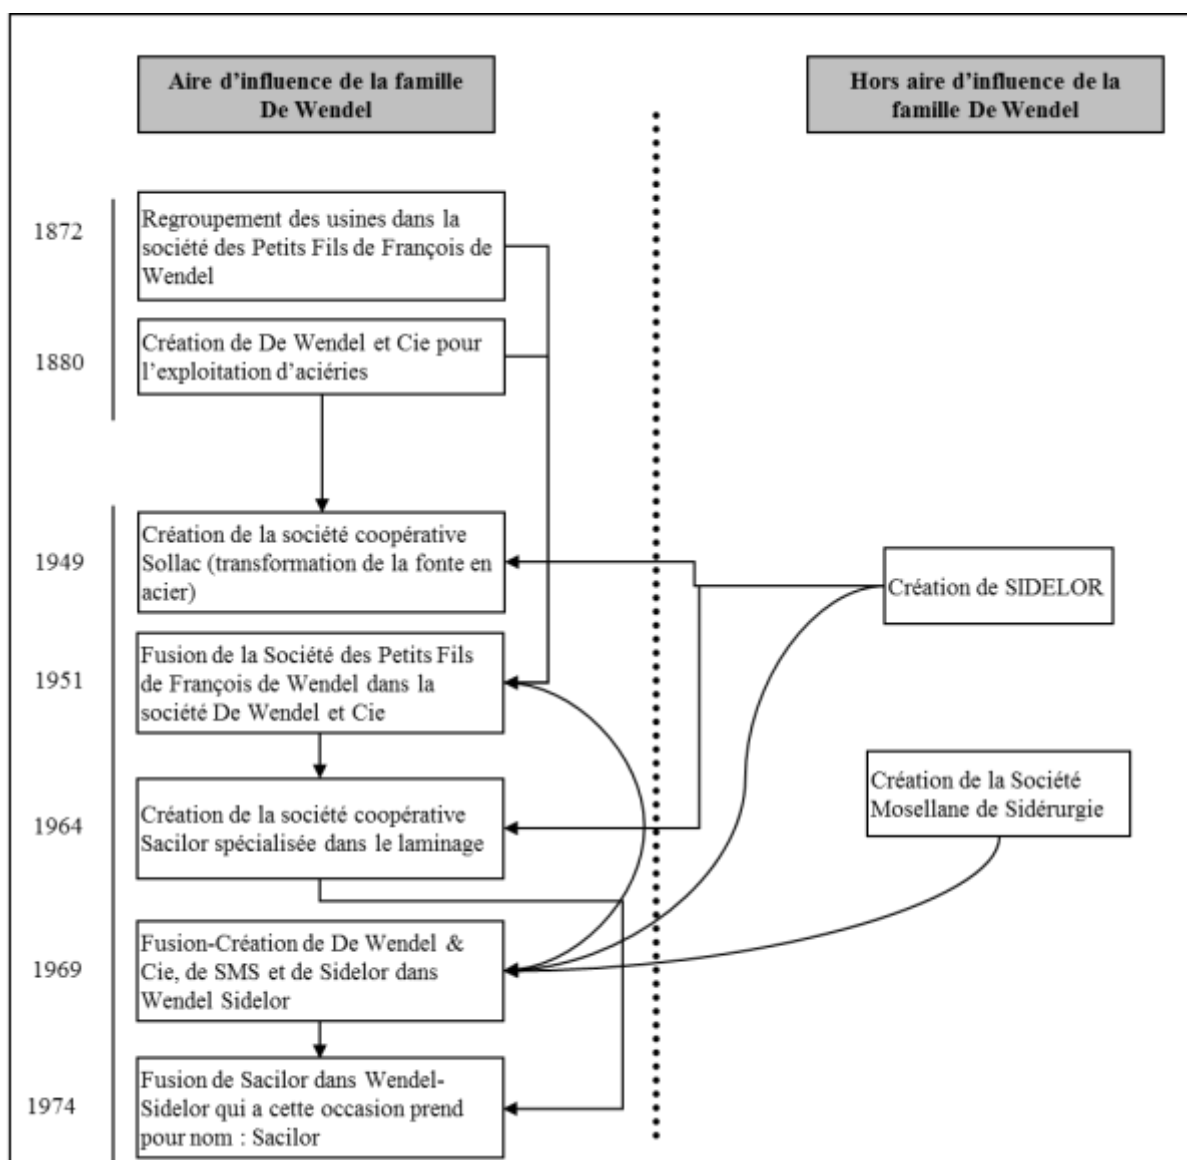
Aire d'influence de la famille De Wendel

Hors aire d'influence de la famille De Wendel

1872

Regroupement des usines dans la société des Petits Fils de François de Wendel

1880

Création de De Wendel et Cie pour l'exploitation d'aciéries

1949

Création de la société coopérative Sollac (transformation de la fonte en acier)

Création de SIDELOR

1951

Fusion de la Société des Petits Fils de François de Wendel dans la société De Wendel et Cie

1964

Création de la société coopérative Sacilor spécialisée dans le laminage

Création de la Société Mosellane de Sidérurgie

1969

Fusion-Création de De Wendel & Cie, de SMS et de Sidelor dans Wendel Sidelor

1974

Fusion de Sacilor dans Wendel-Sidelor qui a cette occasion prend pour nom : Sacilor